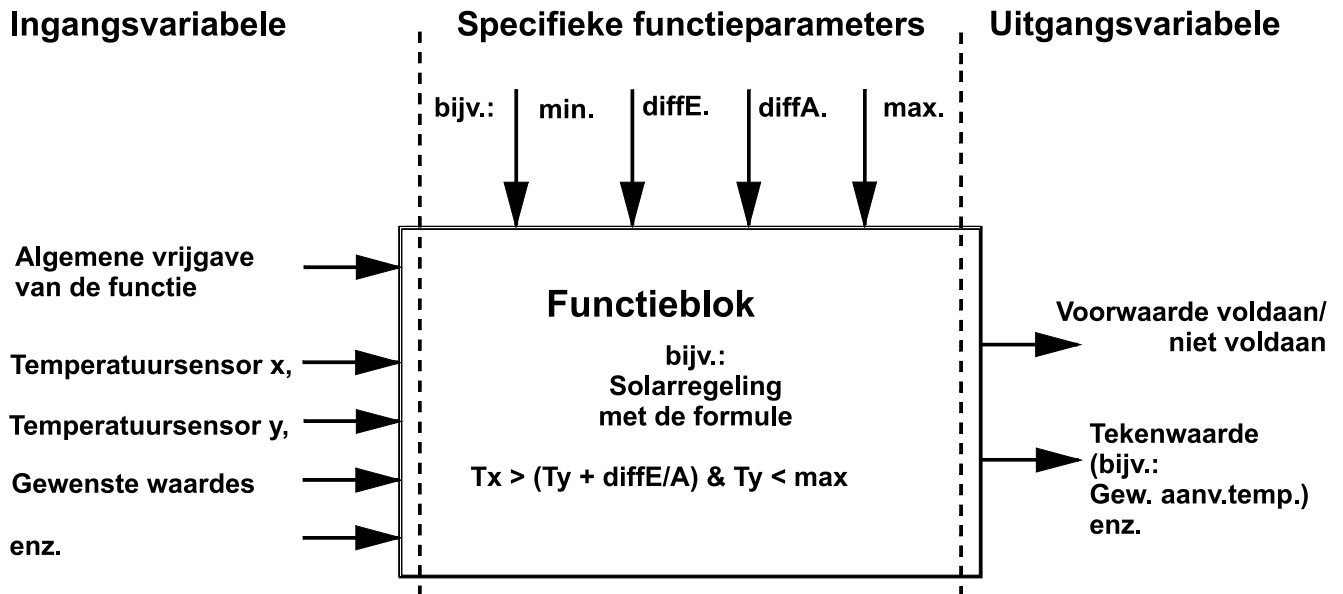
Ingangsvariabele

Specifieke functieparameters

Uitgangsvariabele

bijv.: min. diffE. diffA. max.

Algemene vrijgave van de functie

Temperatuursensor x,

Temperatuursensor y,

Gewenste waardes

enz.

Functieblok

bijv.: Solarregeling met de formule

Tx > (Ty + diffE/A) & Ty < max

Voorwaarde voldaan/ niet voldaan

Tekenwaarde (bijv.: Gew. aanv.temp.) enz.